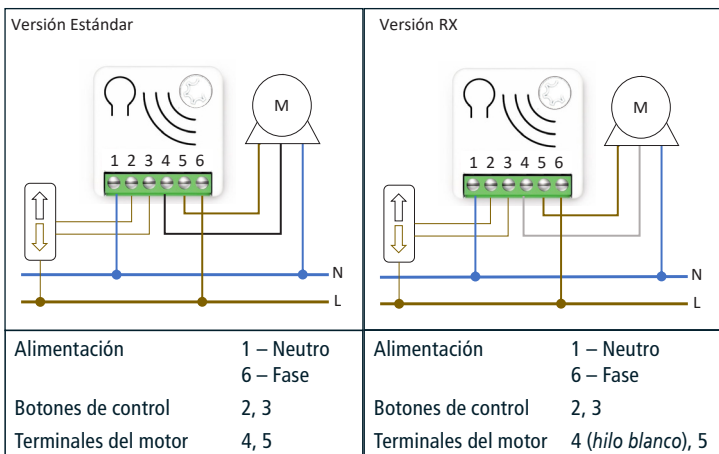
| Versión Estándar | Versión RX |
|---|---|
| M<br>1 2 3 4 5 6<br>N<br>L | M<br>1 2 3 4 5 6<br>N<br>L |

| Alimentación | 1 – Neutro<br>6 – Fase | Alimentación | 1 – Neutro<br>6 – Fase |
|---|---|---|---|
| Botones de control | 2, 3 | Botones de control | 2, 3 |
| Terminales del motor | 4, 5 | Terminales del motor | 4 (*hilo blanco*), 5 |